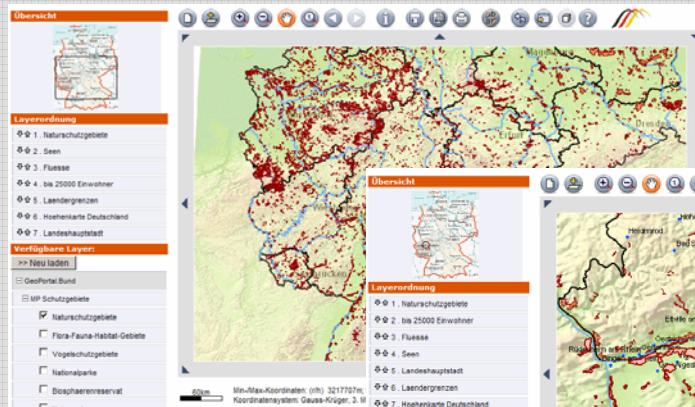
Übersicht

Layerordnung
1 . Naturschutzgebiete
2 . Seen
3 . Fluesse
4 . bis 25000 Einwohner
5 . Laendergrenzen
6 . Hoehenkarte Deutschland
7 . Landeshauptstadt

Verfügbare Layer:
>> Neu laden
GeoPortal.Bund
MP Schutzgebiete
Naturschutzgebiete
Flora-Fauna-Habitat-Gebiete
Vogelschutzgebiete
Nationalparke
Biosphaerenreservat

Magdeburg
Erfurt
Dresden
Saarbrücken

60km
Min-/Max-Koordinaten: (r/h) 3217707m;
Koordinatensystem: Gauss-Krüger, 3. M

Übersicht

Layerordnung
1 . Naturschutzgebiete
2 . bis 25000 Einwohner
3 . Fluesse
4 . Seen
5 . Landeshauptstadt
6 . Laendergrenzen
7 . Hoehenkarte Deutschland

Heidenrod
Eltville
Rüdesheim
Bingen